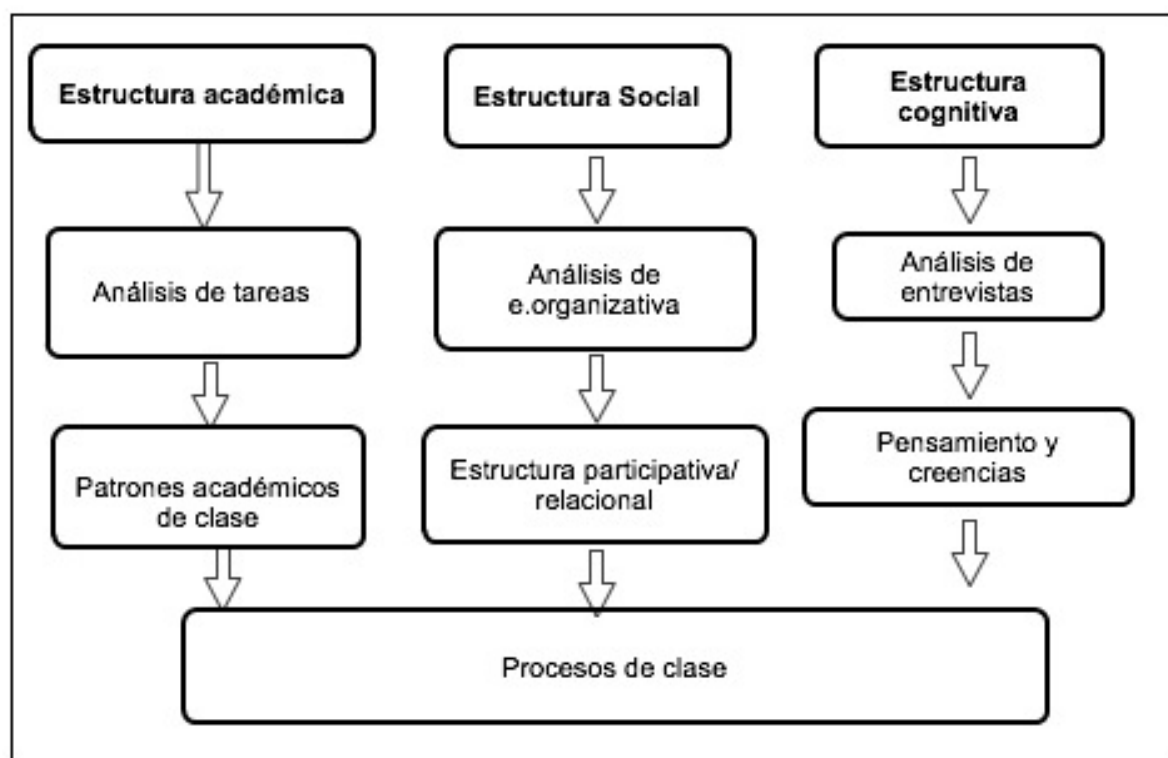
Estructura académica

Análisis de tareas

Patrones académicos de clase

Estructura Social

Análisis de e.organizativa

Estructura participativa/ relacional

Estructura cognitiva

Análisis de entrevistas

Pensamiento y creencias

Procesos de clase